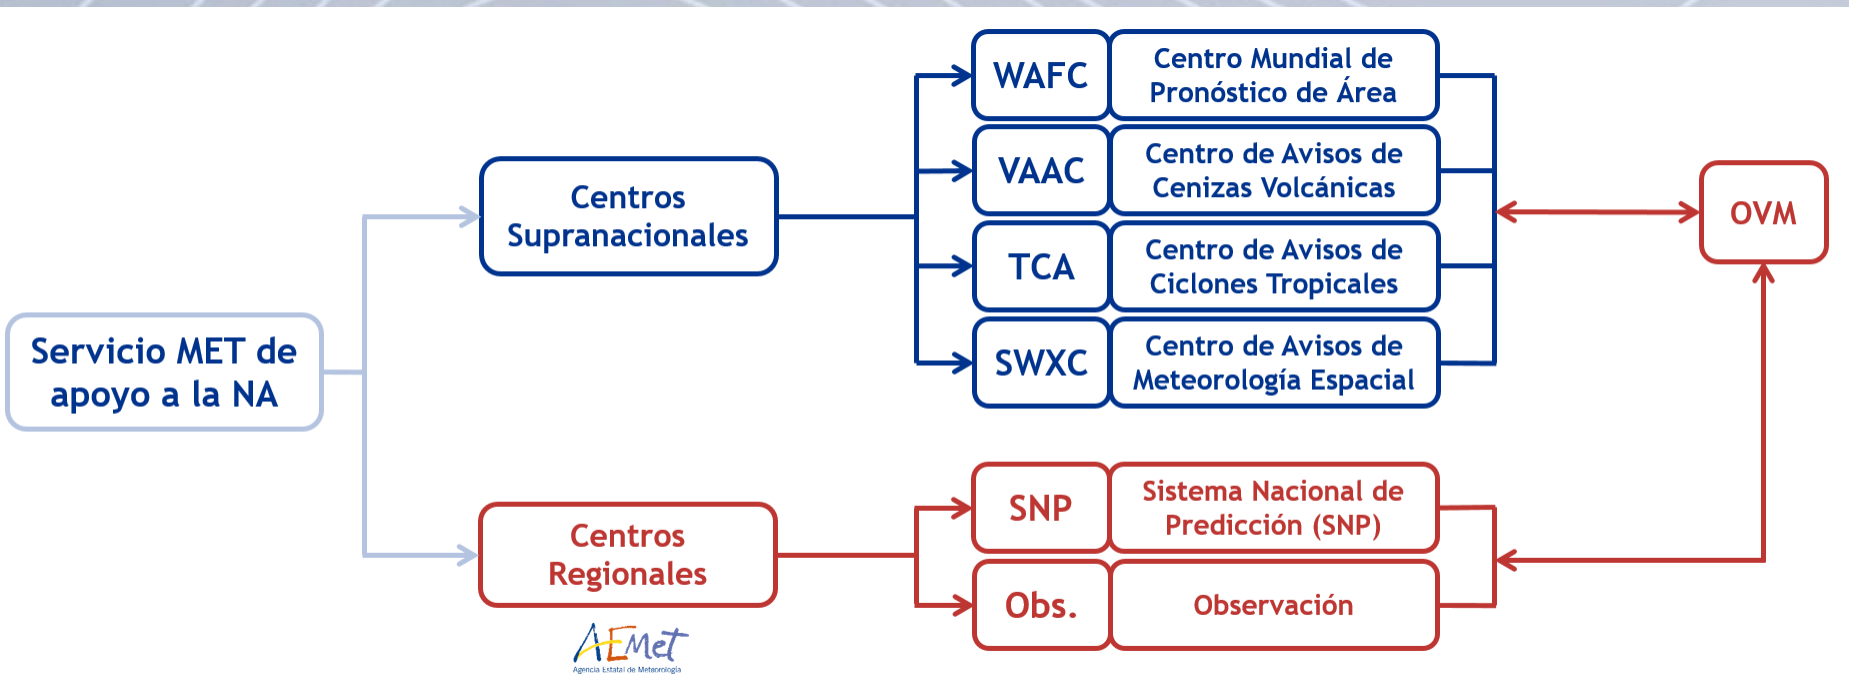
Servicio MET de apoyo a la NA

Centros Supranacionales

WAFC
Centro Mundial de Pronóstico de Área

VAAC
Centro de Avisos de Cenizas Volcánicas

TCA
Centro de Avisos de Ciclones Tropicales

SWXC
Centro de Avisos de Meteorología Espacial

OVM

Centros Regionales

SNP
Sistema Nacional de Predicción (SNP)

Obs.
Observación

AEMet
Agencia Estatal de Meteorología